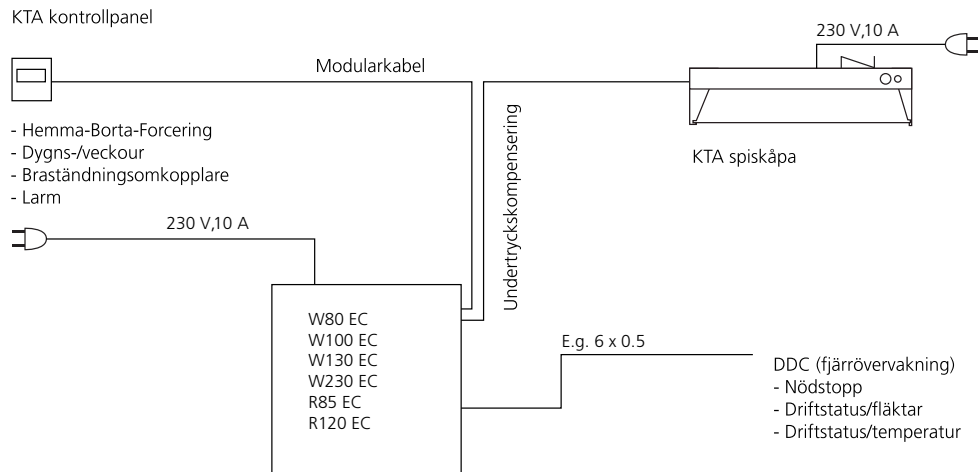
KTA kontrollpanel

Modularkabel

230 V,10 A

- Hemma-Borta-Forcering
- Dygns-/veckour
- Braständningsomkopplare
- Larm

KTA spiskåpa

Undertryckskompensering

230 V,10 A

W80 EC
W100 EC
W130 EC
W230 EC
R85 EC
R120 EC

E.g. 6 x 0.5

DDC (fjärrövervakning)
- Nödstopp
- Driftstatus/fläktar
- Driftstatus/temperatur